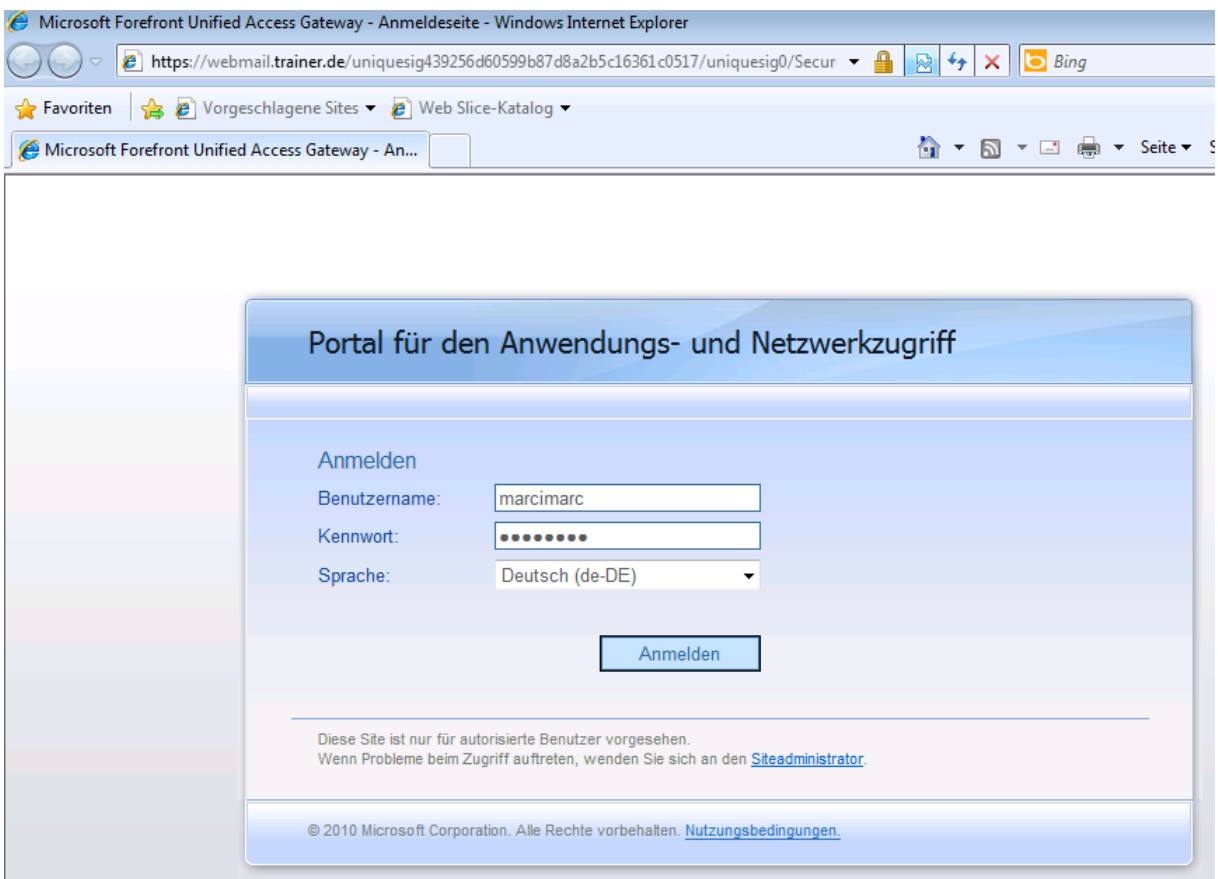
Microsoft Forefront Unified Access Gateway - Anmeldeseite - Windows Internet Explorer

https://webmail.trainer.de/uniquesig439256d60599b87d8a2b5c16361c0517/uniquesig0/Secur

Bing

Favoriten

Vorgeschlagene Sites

Web Slice-Katalog

Microsoft Forefront Unified Access Gateway - An...

Seite

Portal für den Anwendungs- und Netzwerkzugriff

Anmelden

Benutzername: marcimarc

Kennwort: ••••••••

Sprache: Deutsch (de-DE)

Anmelden

Diese Site ist nur für autorisierte Benutzer vorgesehen.
Wenn Probleme beim Zugriff auftreten, wenden Sie sich an den Siteadministrator.

© 2010 Microsoft Corporation. Alle Rechte vorbehalten. Nutzungsbedingungen.